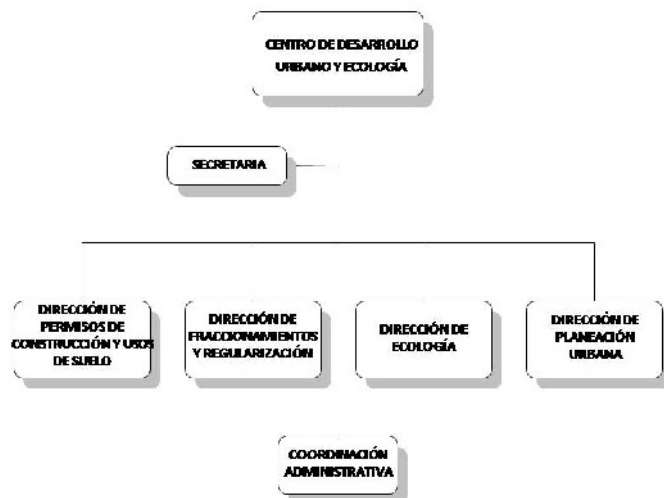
CENTRO DE DESARROLLO URBANO Y ECOLOGÍA

SECRETARIA

DIRECCIÓN DE PERMISOS DE CONSTRUCCIÓN Y USOS DE SUELO

DIRECCIÓN DE FRACCIONAMIENTOS Y REGULARIZACIÓN

DIRECCIÓN DE ECOLOGÍA

DIRECCIÓN DE PLANEACIÓN URBANA

COORDINACIÓN ADMINISTRATIVA